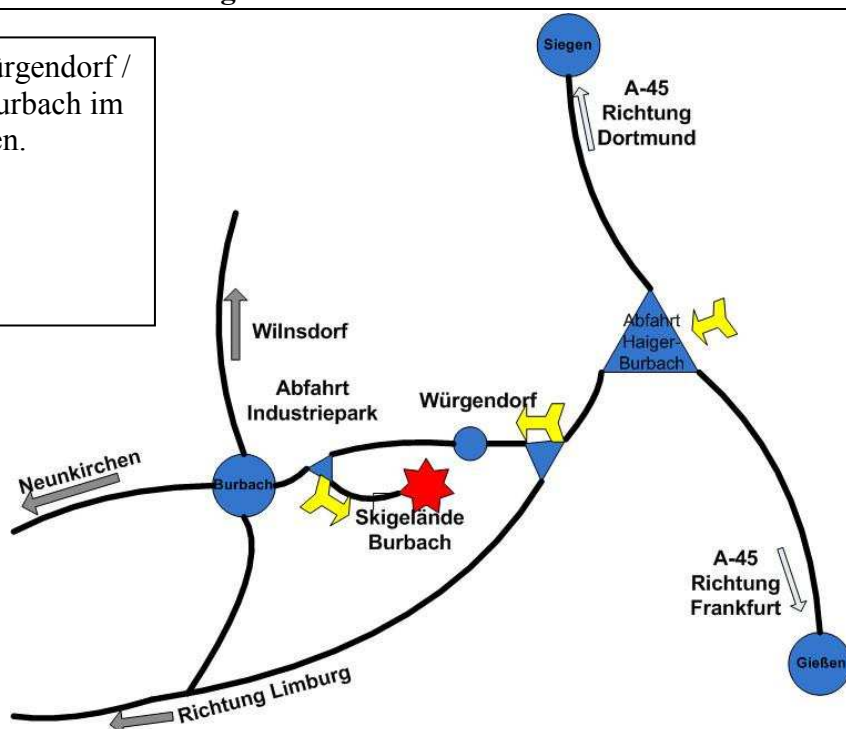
rgendorf /
urbach im
en.

Siegen

A-45
Richtung
Dortmund

Wilnsdorf

Abfahrt
Haiger-
Burbach

Abfahrt
Industriepark

Würgendorf

Neunkirchen

Burbach

Skigelände
Burbach

A-45
Richtung
Frankfurt

Gießen

Richtung Limburg